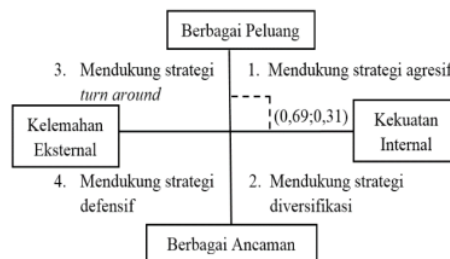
Berbagai Peluang

3. Mendukung strategi *turn around*

1. Mendukung strategi agresif

Kelemahan Eksternal

(0,69;0,31)

Kekuatan Internal

4. Mendukung strategi defensif

2. Mendukung strategi diversifikasi

Berbagai Ancaman